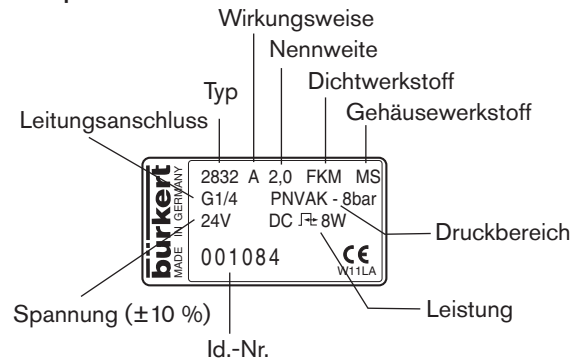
Wirkungsweise

Nennweite

Typ

Dichtwerkstoff

Gehäusewerkstoff

Leitungsanschluss

bürkert
MADE IN GERMANY

2832 A 2,0 FKM MS
G1/4 PNVAK - 8bar
24V DC 8W
001084
CE
W11LA

Druckbereich

Leistung

Spannung (±10 %)

Id.-Nr.